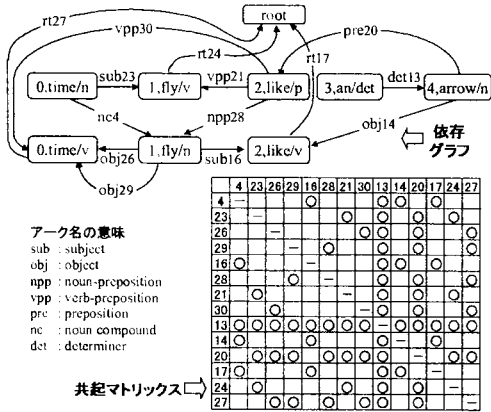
root

rt27

vpp30

rt24

pre20

rt17

0.time/n

sub23

1,fly/v

vpp21

2,like/p

3,an/det

det13

4,arrow/n

nc4

npp28

obj14

0.time/v

obj26

1,fly/n

sub16

2,like/v

obj29

依存
グラフ

アーク名の意味
sub : subject
obj : object
npp : noun-preposition
vpp : verb-preposition
pre : preposition
nc : noun compound
det : determiner

共起マトリックス

|  | 4 | 23 | 26 | 29 | 16 | 28 | 21 | 30 | 13 | 14 | 20 | 17 | 24 | 27 |
|---|---|---|---|---|---|---|---|---|---|---|---|---|---|---|
| 4 | – |  |  |  | ○ |  |  |  | ○ | ○ |  | ○ |  |  |
| 23 |  | – |  |  |  |  | ○ |  | ○ |  | ○ |  | ○ |  |
| 26 |  |  | – |  |  |  |  | ○ | ○ |  | ○ |  |  | ○ |
| 29 |  |  |  | – |  | ○ |  | ○ | ○ |  | ○ |  |  | ○ |
| 16 | ○ |  |  |  | – |  |  |  | ○ | ○ |  | ○ |  |  |
| 28 |  |  |  | ○ |  | – |  | ○ | ○ |  | ○ |  |  | ○ |
| 21 |  | ○ |  |  |  |  | – |  | ○ |  | ○ |  | ○ |  |
| 30 |  |  | ○ | ○ |  | ○ |  | – | ○ |  | ○ |  |  | ○ |
| 13 | ○ | ○ | ○ | ○ | ○ | ○ | ○ | ○ | – | ○ | ○ | ○ | ○ | ○ |
| 14 | ○ |  |  |  | ○ |  |  |  | ○ | – |  | ○ |  |  |
| 20 |  | ○ | ○ | ○ |  | ○ | ○ | ○ | ○ |  | – |  | ○ | ○ |
| 17 | ○ |  |  |  | ○ |  |  |  | ○ | ○ |  | – |  |  |
| 24 |  | ○ |  |  |  |  | ○ |  | ○ |  | ○ |  | – |  |
| 27 |  |  | ○ | ○ |  | ○ |  | ○ | ○ |  | ○ |  |  | – |